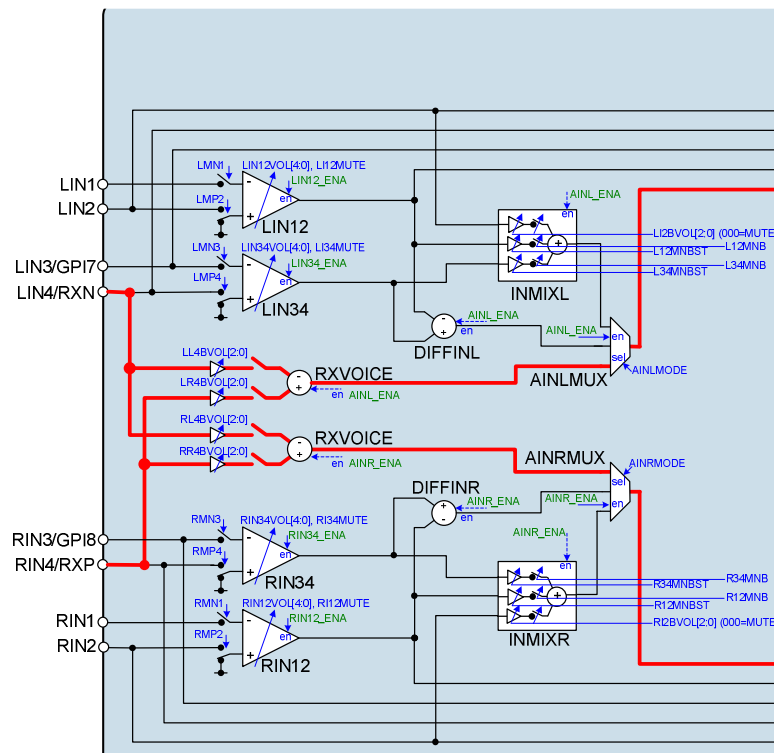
LIN1
LIN2
LIN3/GPI7
LIN4/RXN
RIN3/GPI8
RIN4/RXP
RIN1
RIN2

LMN1
LIN12VOL[4:0], LI12MUTE
LIN12_ENA
en
LMP2
LIN12
LMN3
LIN34VOL[4:0], LI34MUTE
LIN34_ENA
en
LMP4
LIN34

AINL_ENA
en
INMIXL
LI2BVOL[2:0] (000=MUTE
L12MNBST
L12MNB
L34MNBST
L34MNB

AINL_ENA
en
DIFFINL
AINL_ENA
en
sel
AINLMUX
AINLMODE

LL4BVOL[2:0]
LR4BVOL[2:0]
RXVOICE
en
AINL_ENA
RL4BVOL[2:0]
RR4BVOL[2:0]
RXVOICE
en
AINR_ENA
AINRMUX
AINRMODE
sel

DIFFINR
AINR_ENA
en
AINR_ENA

RMN3
RIN34VOL[4:0], RI34MUTE
RIN34_ENA
en
RMP4
RIN34
AINR_ENA
en
INMIXR
R34MNBST
R34MNB
R12MNB
R12MNBST
RI2BVOL[2:0] (000=MUTE
RMN1
RIN12VOL[4:0], RI12MUTE
RIN12_ENA
en
RMP2
RIN12